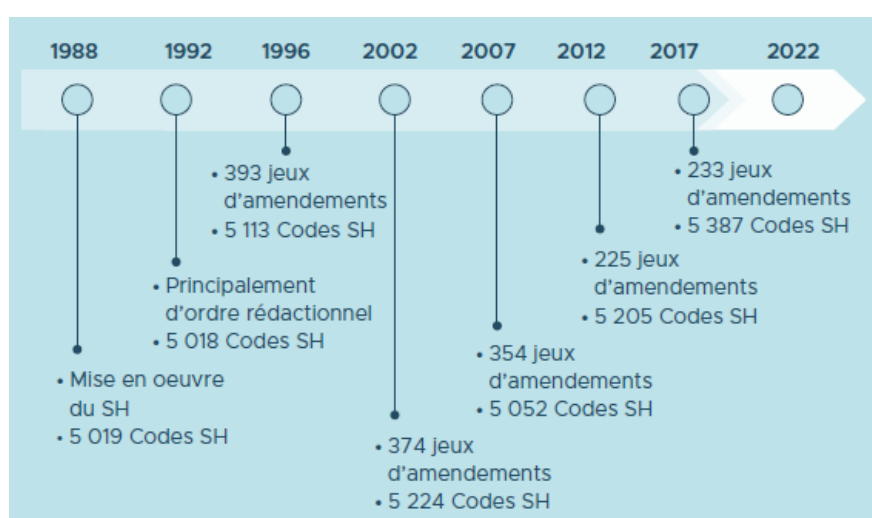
1988 1992 1996 2002 2007 2012 2017 2022

• 393 jeux d'amendements
• 5 113 Codes SH

• Principalement d'ordre rédactionnel
• 5 018 Codes SH

• Mise en oeuvre du SH
• 5 019 Codes SH

• 374 jeux d'amendements
• 5 224 Codes SH

• 354 jeux d'amendements
• 5 052 Codes SH

• 225 jeux d'amendements
• 5 205 Codes SH

• 233 jeux d'amendements
• 5 387 Codes SH